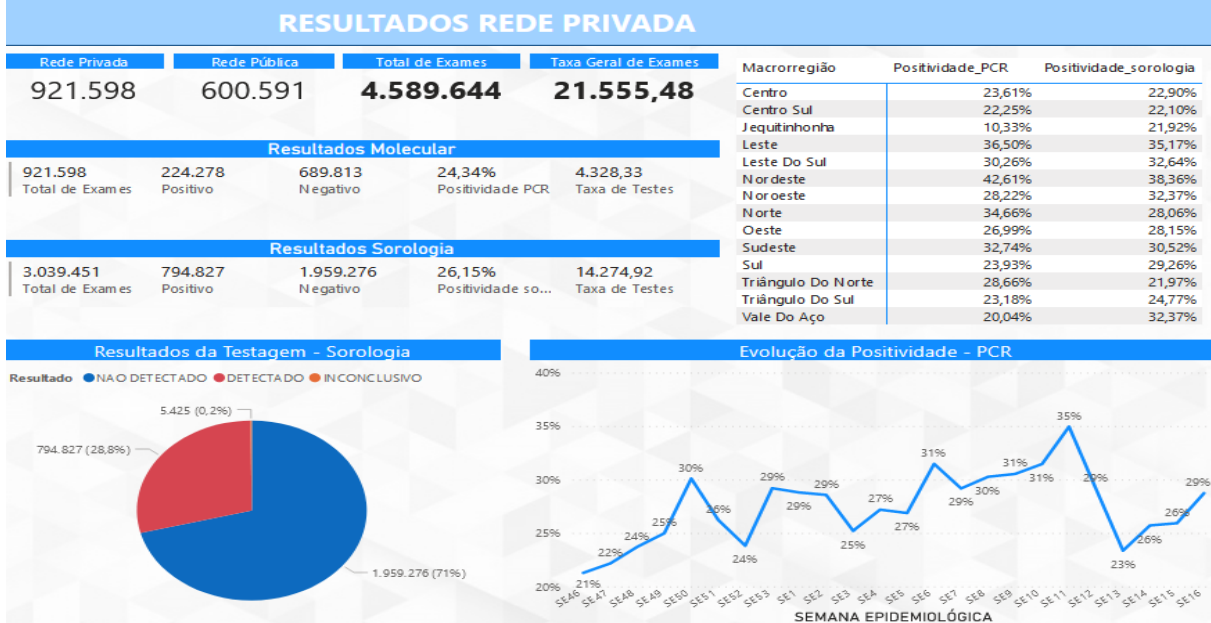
RESULTADOS REDE PRIVADA

| Rede Privada | Rede Pública | Total de Exames | Taxa Geral de Exames |
|---|---|---|---|
| 921.598 | 600.591 | 4.589.644 | 21.555,48 |

| Macrorregião | Positividade_PCR | Positividade_sorologia |
|---|---|---|
| Centro | 23,61% | 22,90% |
| Centro Sul | 22,25% | 22,10% |
| Jequitinhonha | 10,33% | 21,92% |
| Leste | 36,50% | 35,17% |
| Leste Do Sul | 30,26% | 32,64% |
| Nordeste | 42,61% | 38,36% |
| Noroeste | 28,22% | 32,37% |
| Norte | 34,66% | 28,06% |
| Oeste | 26,99% | 28,15% |
| Sudeste | 32,74% | 30,52% |
| Sul | 23,93% | 29,26% |
| Triângulo Do Norte | 28,66% | 21,97% |
| Triângulo Do Sul | 23,18% | 24,77% |
| Vale Do Aço | 20,04% | 32,37% |

Resultados Molecular

921.598 Total de Exames
224.278 Positivo
689.813 Negativo
24,34% Positividade PCR
4.328,33 Taxa de Testes

Resultados Sorologia

3.039.451 Total de Exames
794.827 Positivo
1.959.276 Negativo
26,15% Positividade so...
14.274,92 Taxa de Testes

Resultados da Testagem - Sorologia

Resultado NAO DETECTADO DETECTADO INCONCLUSIVO

5.425 (0,2%)
794.827 (28,8%)
1.959.276 (71%)

Evolução da Positividade - PCR

40%
35%
30%
25%
20%

21% 22% 24% 25% 30% 26% 24% 29% 29% 29% 25% 27% 27% 31% 29% 30% 31% 31% 35% 29% 23% 26% 26% 29%

SE46 SE47 SE48 SE49 SE50 SE51 SE52 SE53 SE1 SE2 SE3 SE4 SE5 SE6 SE7 SE8 SE9 SE10 SE11 SE12 SE13 SE14 SE15 SE16

SEMANA EPIDEMIOLÓGICA